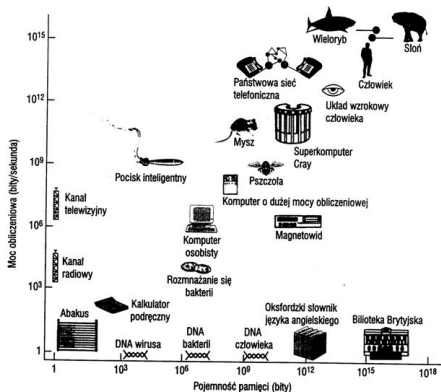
$10^{15}$
$10^{12}$
$10^{9}$
$10^{6}$
$10^{3}$
1

Moc obliczeniowa (bity/sekundę)

Wieloryb
Słoń
Człowiek
Państwowa sieć telefoniczna
Układ wzrokowy człowieka
Mysz
Superkomputer Cray
Pocisk inteligentny
Pszczoła
Komputer o dużej mocy obliczeniowej
Kanał telewizyjny
Komputer osobisty
Magnetowid
Rozmnażanie się bakterii
Kanał radiowy
Kalkulator podręczny
Abakus
DNA wirusa
DNA bakterii
DNA człowieka
Oksfordzki słownik języka angielskiego
Biblioteka Brytyjska

1
$10^{3}$
$10^{6}$
$10^{9}$
$10^{12}$
$10^{15}$
$10^{18}$

Pojemność pamięci (bity)